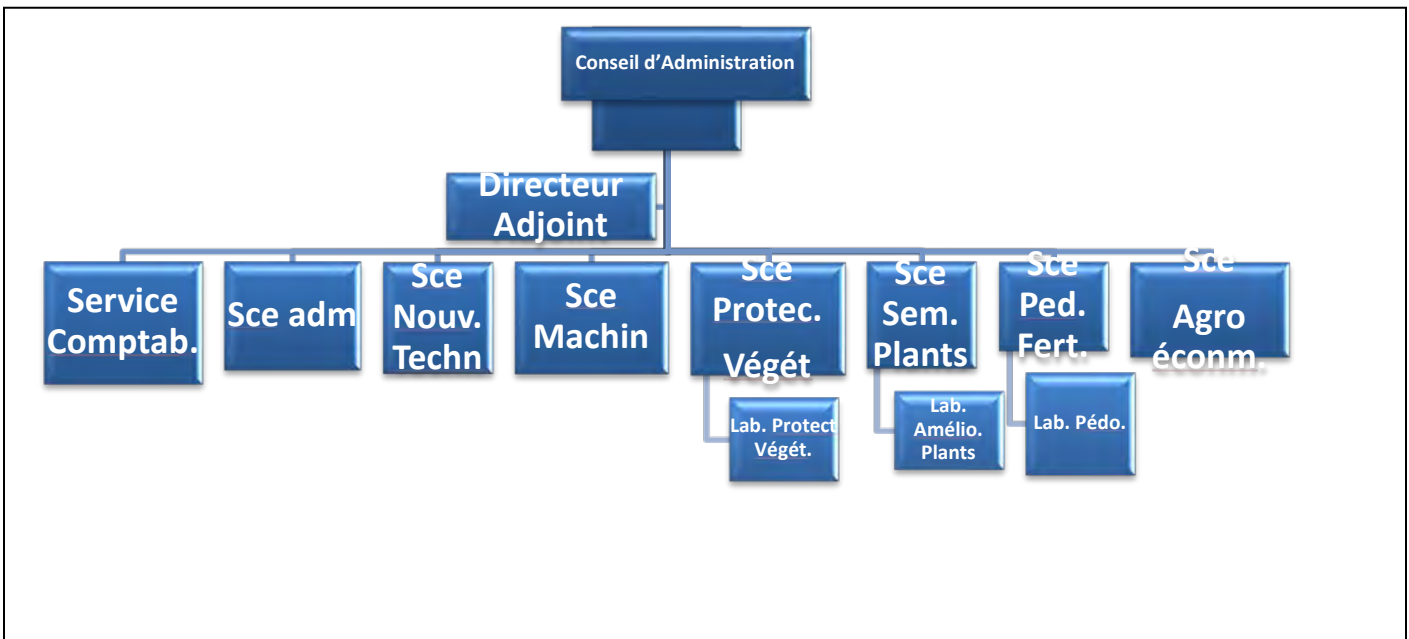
Conseil d'Administration

Directeur Adjoint

Service Comptab.

Sce adm

Sce Nouv. Techn

Sce Machin

Sce Protec. Végét

Lab. Protect Végét.

Sce Sem. Plants

Lab. Amélio. Plants

Sce Ped. Fert.

Lab. Pédo.

Sce Agro éconm.